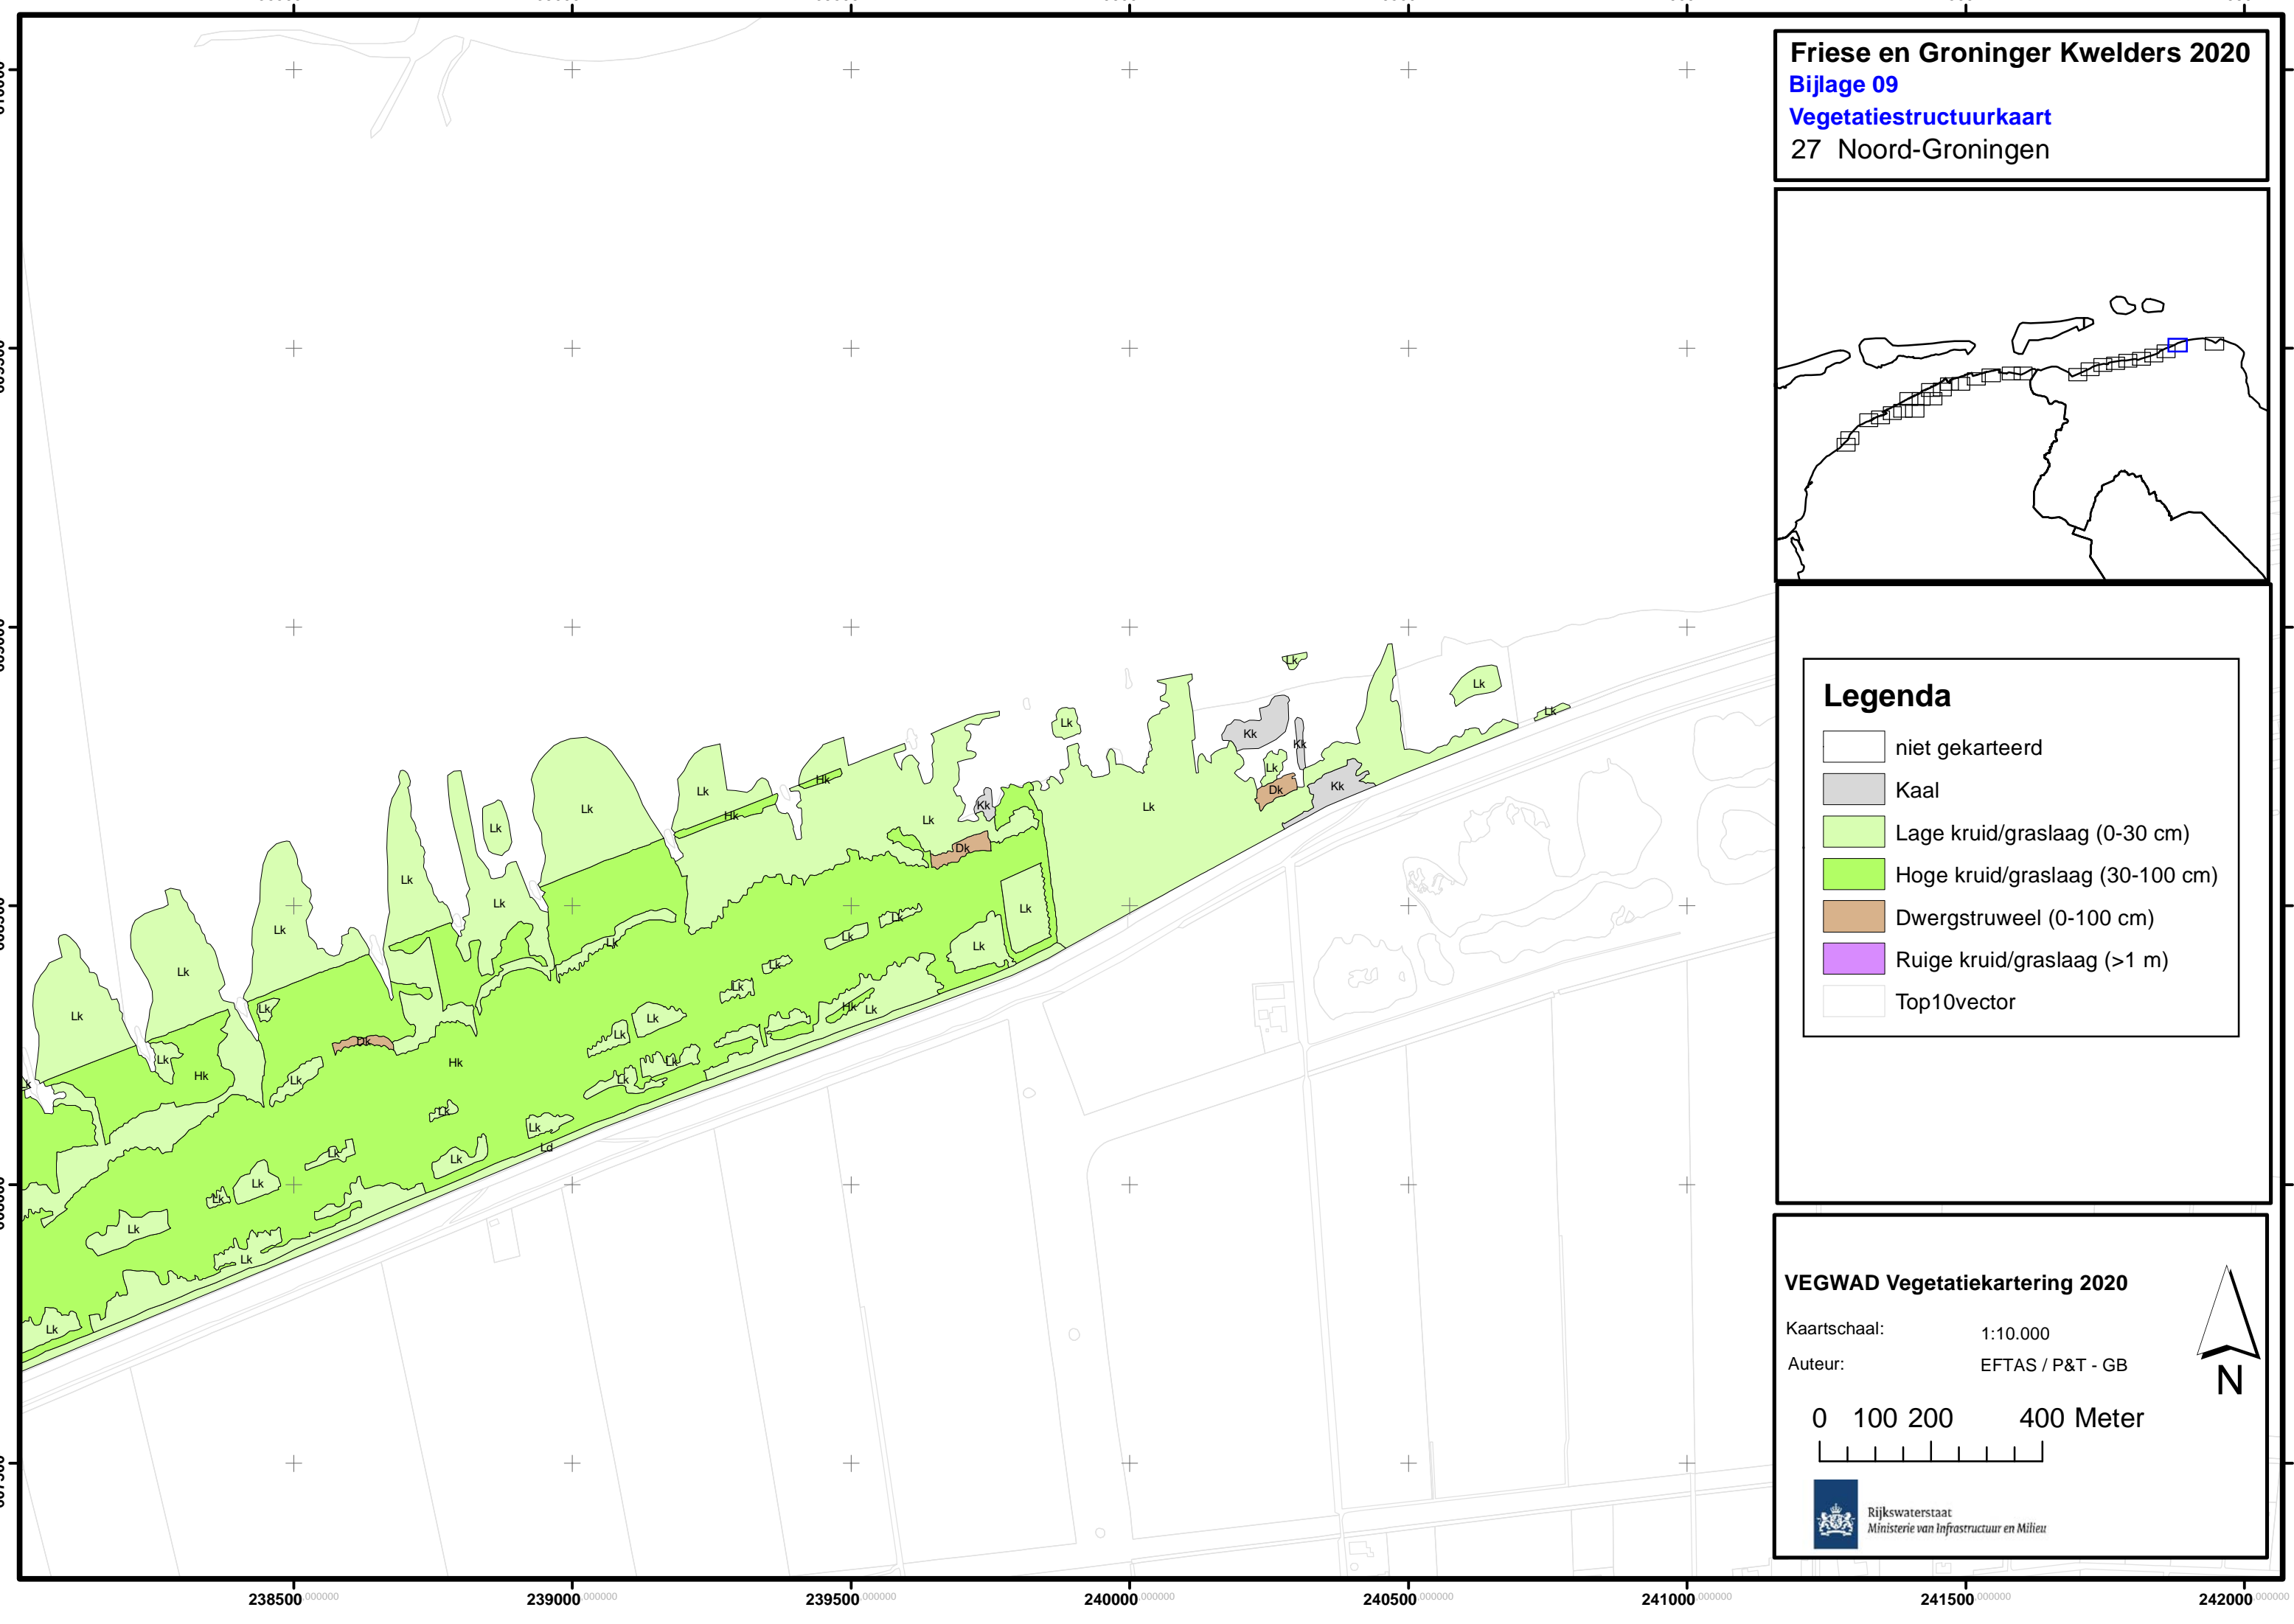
Friese en Groninger Kwelders 2020
Bijlage 09
Vegetatiestructuurkaart
27 Noord-Groningen

Legenda
niet gekarteerd
Kaal
Lage kruid/graslaag (0-30 cm)
Hoge kruid/graslaag (30-100 cm)
Dwergstruweel (0-100 cm)
Ruige kruid/graslaag (>1 m)
Top10vector

VEGWAD Vegetatiekartering 2020
Kaartschaal: 1:10.000
Auteur: EFTAS / P&T - GB
N
0 100 200 400 Meter
Rijkswaterstaat
Ministerie van Infrastructuur en Milieu

Lk Lk Hk Lk Lk Lk Lk Lk Lk Dk Hk Lk Lk Lk Lk Hk Hk Lk Lk Kk Dk Lk Lk Lk Lk Kk Kk Lk Dk Kk Lk Lk Lk Lk Lk Lk Lk Lk Lk Lk Lk Lk Lk Hk Lk Lk Lk Lk Lk Lk Lk Lk Lk Ld

238500 239000 239500 240000 240500 241000 241500 242000